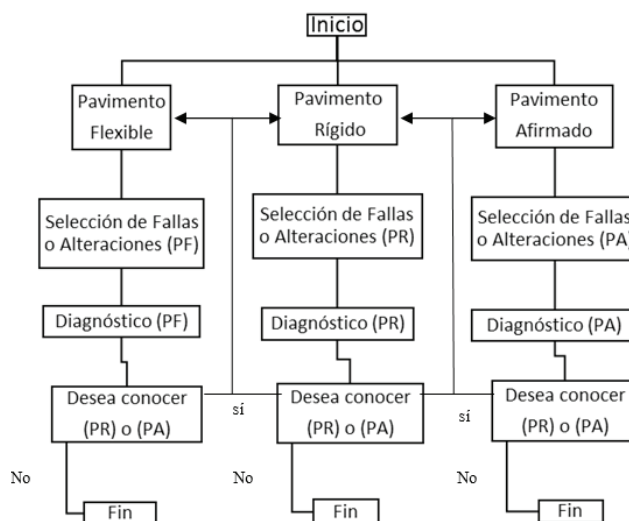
Inicio

Pavimento Flexible

Pavimento Rígido

Pavimento Afirmado

Selección de Fallas o Alteraciones (PF)

Selección de Fallas o Alteraciones (PR)

Selección de Fallas o Alteraciones (PA)

Diagnóstico (PF)

Diagnóstico (PR)

Diagnóstico (PA)

Desea conocer (PR) o (PA)

sí

Desea conocer (PR) o (PA)

sí

Desea conocer (PR) o (PA)

No

No

No

Fin

Fin

Fin